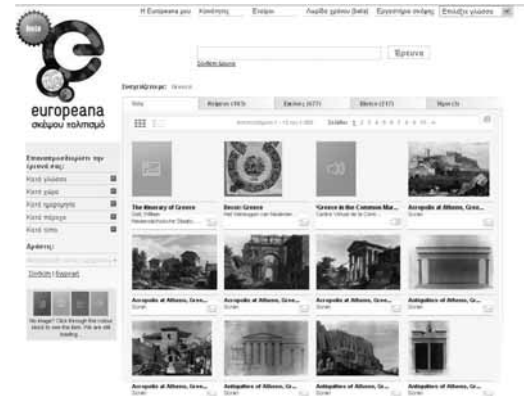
beta

H Europeana μου | Κοινότητα | Είσοδο | Λωρίδα χρόνου (beta) | Ερευνητικό σκέψης | Επιλέξτε γλώσσα

Έρευνα

Σύνθετη έρευνα

europeana
σκέψου πολιτισμό

Επανακαθορίστε την έρευνά σας:
Κατά γλώσσα
Κατά χώρα
Κατά ημερομηνία
Κατά πάροχο
Κατά τύπο

Αράχνη:
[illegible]
Σύνθετη έρευνα

No image? Click through the colour block to see the item. File are still loading.

Όλα | Κείμενο (163) | Εικόνες (477) | Βίντεο (117) | Ήχοι (3)

Σελίδα: 1 2 3 4 5 6 7 8 9 10

The Itinerary of Greece
Gell, William
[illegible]

Bosco Greece
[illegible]

Greece in the Common Mar...
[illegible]

Acropolis at Athens, Gree...
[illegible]

Acropolis at Athens, Gree...
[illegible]

Acropolis at Athens, Gree...
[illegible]

Acropolis at Athens, Gree...
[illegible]

Antiquities of Athens, Gr...
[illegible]

Acropolis at Athens, Gree...
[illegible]

Antiquities of Athens, Gr...
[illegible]

Acropolis at Athens, Gree...
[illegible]

Antiquities of Athens, Gr...
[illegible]